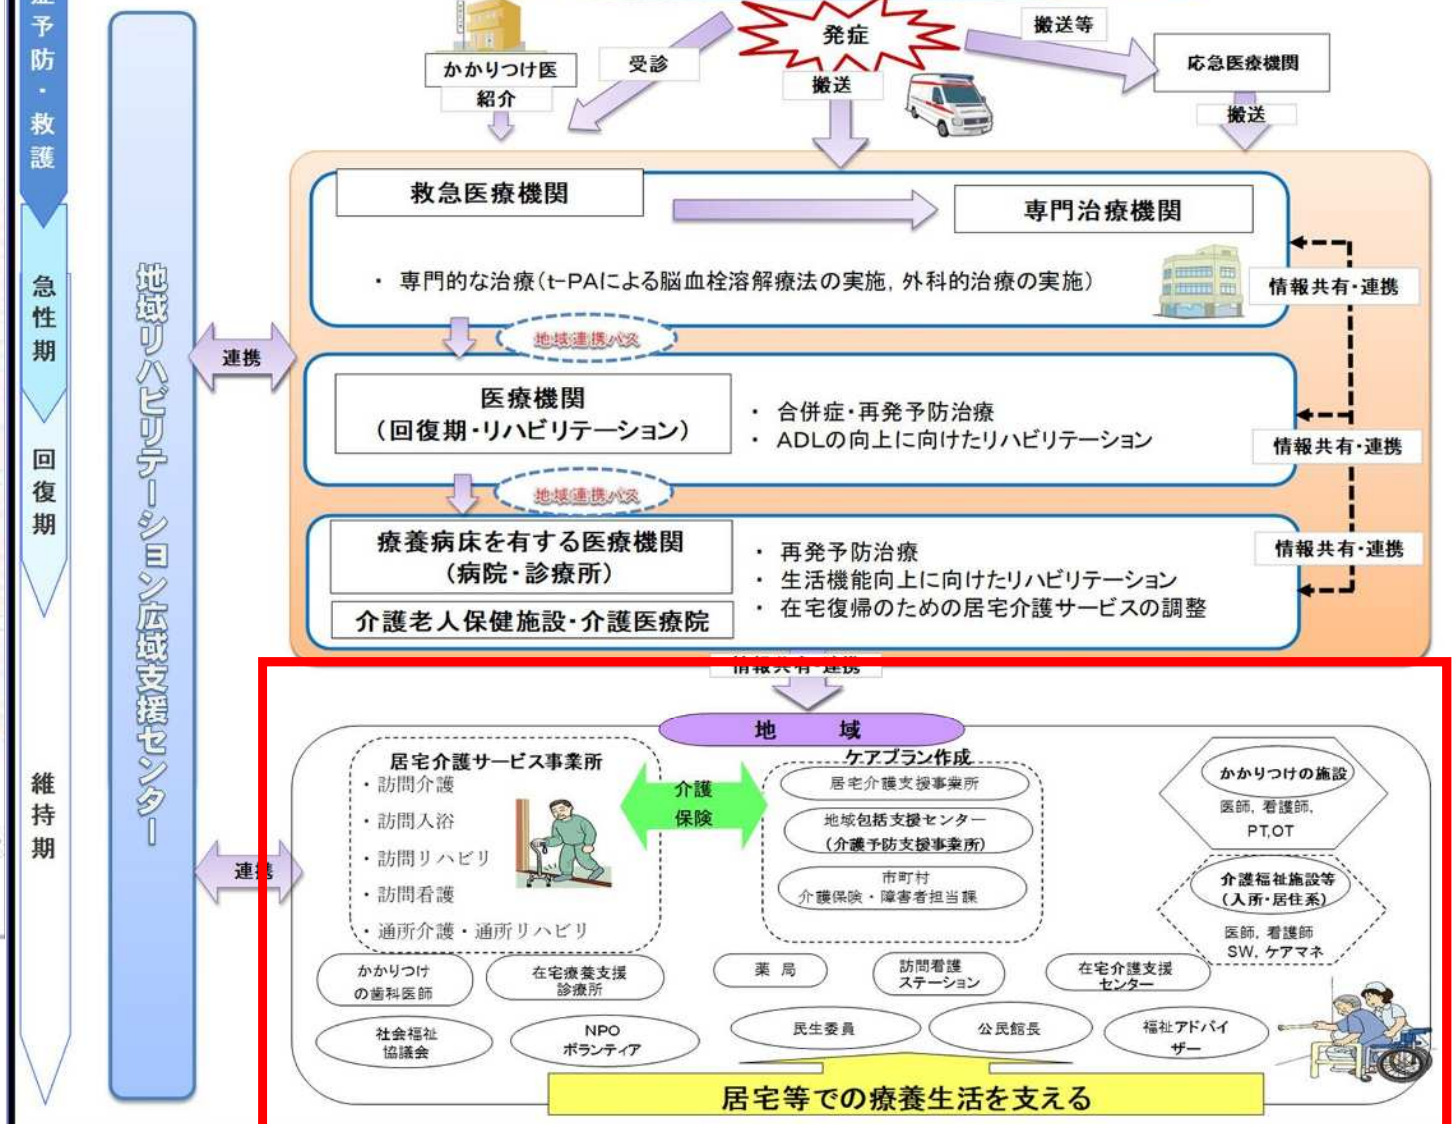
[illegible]予防・救護

急性期

回復期

維持期

地域リハビリテーション広域支援センター

かかりつけ医
紹介
受診
発症
搬送
搬送等
応急医療機関
搬送

救急医療機関
専門治療機関
・専門的な治療（t-PAによる脳血栓溶解療法の実施，外科的治療の実施）
情報共有・連携

連携

地域連携パス

医療機関
（回復期・リハビリテーション）
・合併症・再発予防治療
・ADLの向上に向けたリハビリテーション
情報共有・連携

地域連携パス

療養病床を有する医療機関
（病院・診療所）
介護老人保健施設・介護医療院
・再発予防治療
・生活機能向上に向けたリハビリテーション
・在宅復帰のための居宅介護サービスの調整
情報共有・連携

情報共有・連携

地　域

居宅介護サービス事業所
・訪問介護
・訪問入浴
・訪問リハビリ
・訪問看護
・通所介護・通所リハビリ

介護保険

ケアプラン作成
居宅介護支援事業所
地域包括支援センター（介護予防支援事業所）
市町村
介護保険・障害者担当課

かかりつけの施設
医師，看護師，PT,OT

介護福祉施設等（入所・居住系）
医師，看護師
SW，ケアマネ

連携

かかりつけの歯科医師
在宅療養支援診療所
薬局
訪問看護ステーション
在宅介護支援センター
社会福祉協議会
NPO
ボランティア
民生委員
公民館長
福祉アドバイザー

居宅等での療養生活を支える